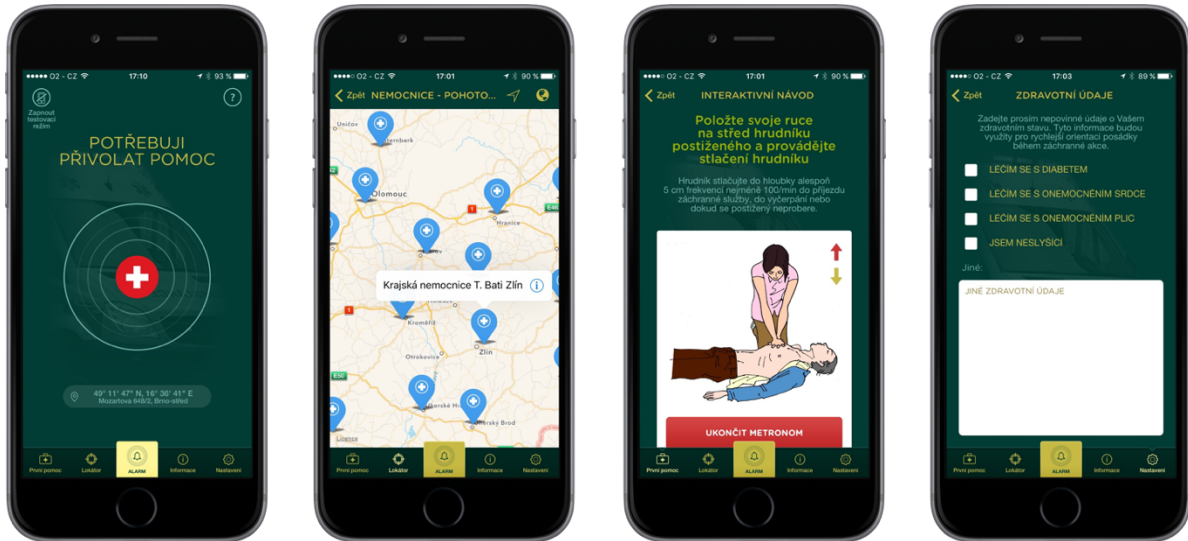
●●●●○ O2 - CZ 17:10 93 %

Zapnout testovací režim

?

POTŘEBUJI PŘIVOLAT POMOC

49° 11' 47" N, 16° 36' 41" E
Mozartova 648/2, Brno-střed

První pomoc | Lokátor | ALARM | Informace | Nastavení

●●●●○ O2 - CZ 17:01 90 %

Zpět NEMOCNICE - POHOTO...

Uničov
Šternberk
Olomouc
Hranice
Kroměříž
Otrokovice
Zlín
Uherské Hradiště
Uherský Brod
Krajská nemocnice T. Bati Zlín
Legal

První pomoc | Lokátor | ALARM | Informace | Nastavení

●●●●○ O2 - CZ 17:01 90 %

Zpět INTERAKTIVNÍ NÁVOD

Položte svoje ruce na střed hrudníku postiženého a provádějte stlačení hrudníku

Hrudník stlačujte do hloubky alespoň 5 cm frekvencí nejméně 100/min do příjezdu záchranné služby, do vyčerpání nebo dokud se postižený neprobere.

UKONČIT METRONOM

První pomoc | Lokátor | ALARM | Informace | Nastavení

●●●●○ O2 - CZ 17:03 89 %

Zpět ZDRAVOTNÍ ÚDAJE

Zadejte prosím nepovinné údaje o Vašem zdravotním stavu. Tyto informace budou využity pro rychlejší orientaci posádky během záchranné akce.

LÉČÍM SE S DIABETEM
LÉČÍM SE S ONEMOCNĚNÍM SRDCE
LÉČÍM SE S ONEMOCNĚNÍM PLIC
JSEM NESLYŠÍCÍ

Jiné:

JINÉ ZDRAVOTNÍ ÚDAJE

První pomoc | Lokátor | ALARM | Informace | Nastavení